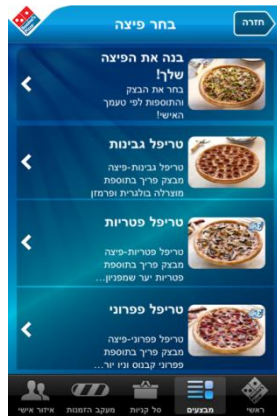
חזרה
בחר פיצה

בנה את הפיצה שלך!
בחר את הבצק והתוספות לפי טעמך האישי!

טריפל גבינות
טריפל גבינות-פיצה מבצק פריך בתוספת מוצרלה בולגרית ופרמזן

טריפל פטריות
טריפל פטריות-פיצה מבצק פריך בתוספת פטריות יער שמפנין...

טריפל פפרוני
טריפל פפרוני-פיצה מבצק פריך בתוספת פפרוני קבנוס וניו יור...

ראשי
מבצעים
סל קניות
מעקב הזמנות
איזור אישי